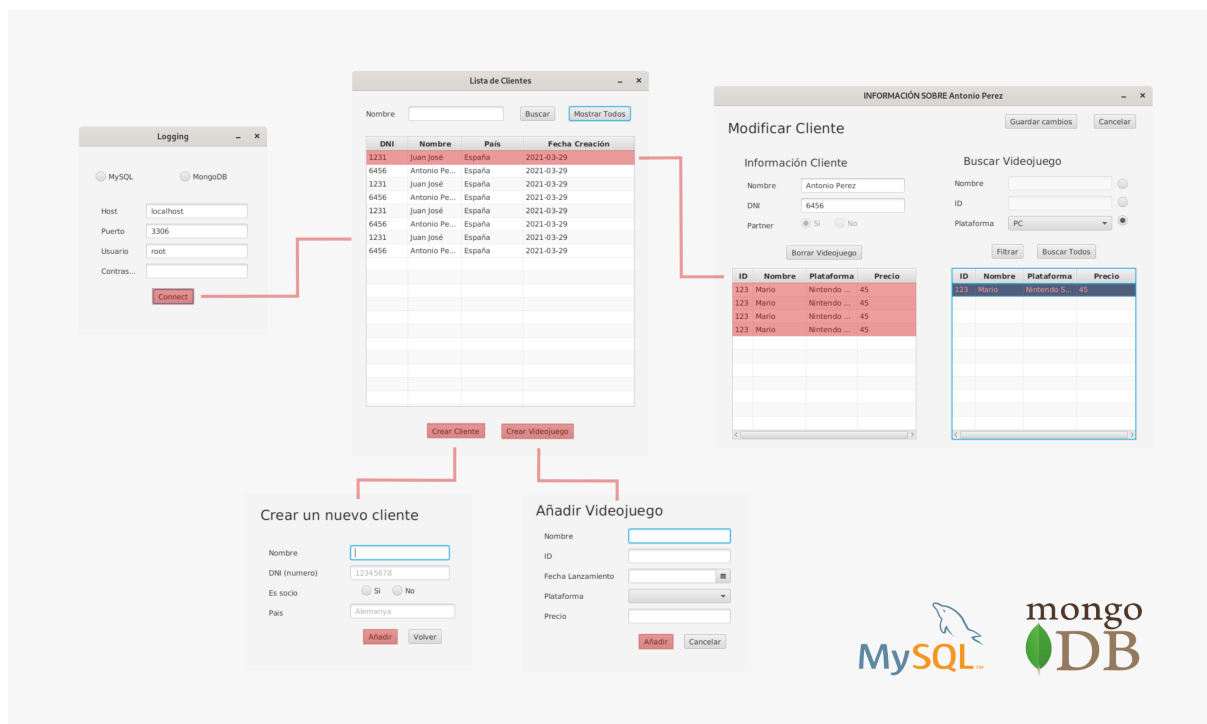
Logging

MySQL MongoDB

Host localhost
Puerto 3306
Usuario root
Contras...

Connect

Lista de Clientes

Nombre Buscar Mostrar Todos

| DNI | Nombre | País | Fecha Creación |
|---|---|---|---|
| 1231 | Juan José | España | 2021-03-29 |
| 6456 | Antonio Pe... | España | 2021-03-29 |
| 1231 | Juan José | España | 2021-03-29 |
| 6456 | Antonio Pe... | España | 2021-03-29 |
| 1231 | Juan José | España | 2021-03-29 |
| 6456 | Antonio Pe... | España | 2021-03-29 |
| 1231 | Juan José | España | 2021-03-29 |
| 6456 | Antonio Pe... | España | 2021-03-29 |

Crear Cliente Crear Videojuego

INFORMACIÓN SOBRE Antonio Perez

Modificar Cliente

Guardar cambios Cancelar

Información Cliente

Nombre Antonio Perez
DNI 6456
Partner Sí No

Borrar Videojuego

| ID | Nombre | Plataforma | Precio |
|---|---|---|---|
| 123 | Mario | Nintendo ... | 45 |
| 123 | Mario | Nintendo ... | 45 |
| 123 | Mario | Nintendo ... | 45 |
| 123 | Mario | Nintendo ... | 45 |

Buscar Videojuego

Nombre
ID
Plataforma PC

Filtrar Buscar Todos

| ID | Nombre | Plataforma | Precio |
|---|---|---|---|
| 123 | Mario | Nintendo S... | 45 |

Crear un nuevo cliente

Nombre
DNI (numero) 12345678
Es socio Si No
Pais Alemanya

Añadir Volver

Añadir Videojuego

Nombre
ID
Fecha Lanzamiento
Plataforma
Precio

Añadir Cancelar

MySQL™

mongo DB